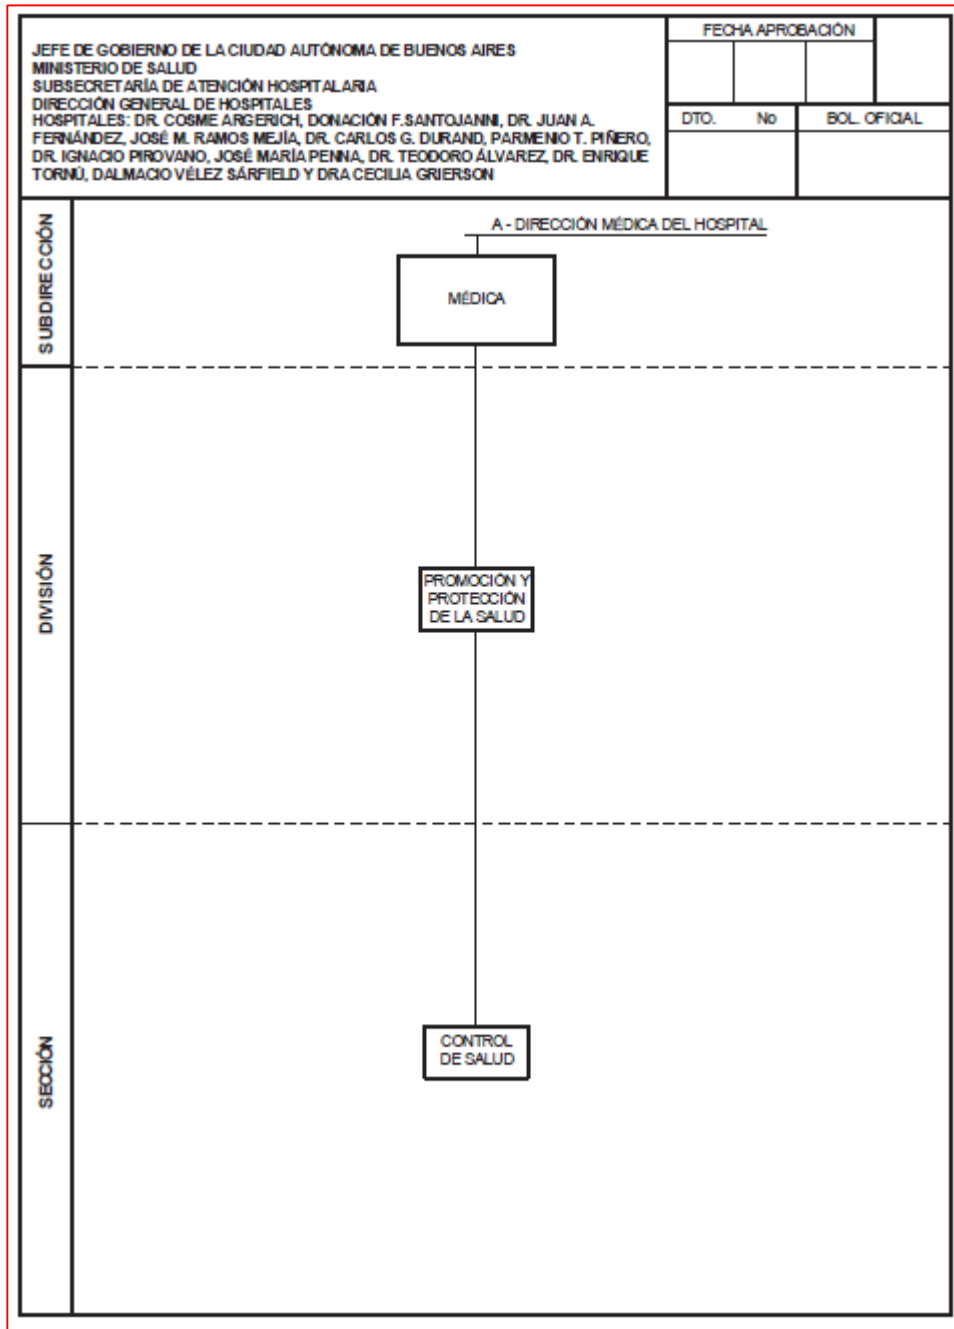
JEFE DE GOBIERNO DE LA CIUDAD AUTÓNOMA DE BUENOS AIRES
MINISTERIO DE SALUD
SUBSECRETARÍA DE ATENCIÓN HOSPITALARIA
DIRECCIÓN GENERAL DE HOSPITALES
HOSPITALES: DR. COSME ARGERICH, DONACIÓN F.SANTOJANNI, DR. JUAN A. FERNÁNDEZ, JOSÉ M. RAMOS MEJÍA, DR. CARLOS G. DURAND, PARMENIO T. PIÑERO, DR. IGNACIO PIROVANO, JOSÉ MARÍA PENNA, DR. TEODORO ÁLVAREZ, DR. ENRIQUE TORNÚ, DALMACIO VÉLEZ SÁRFIELD Y DRA CECILIA GRIERSON

FECHA APROBACIÓN

| DTO. | No | BOL. OFICIAL |
|---|---|---|
| | | |

SUBDIRECCIÓN

A - DIRECCIÓN MÉDICA DEL HOSPITAL

MÉDICA

DIVISIÓN

PROMOCIÓN Y PROTECCIÓN DE LA SALUD

SECCIÓN

CONTROL DE SALUD